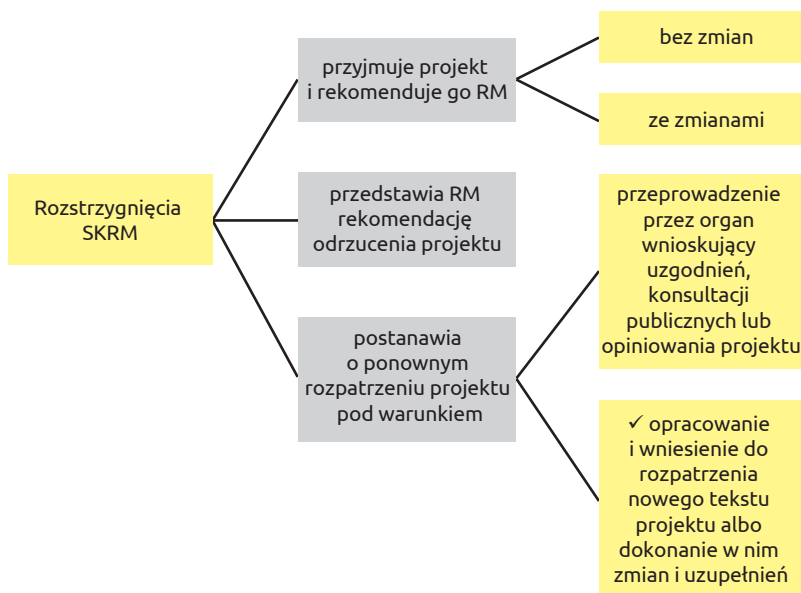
Rozstrzygnięcia SKRM

przyjmuje projekt i rekomenduje go RM

bez zmian

ze zmianami

przedstawia RM rekomendację odrzucenia projektu

postanawia o ponownym rozpatrzeniu projektu pod warunkiem

przeprowadzenie przez organ wnioskujący uzgodnień, konsultacji publicznych lub opiniowania projektu

✓ opracowanie i wniesienie do rozpatrzenia nowego tekstu projektu albo dokonanie w nim zmian i uzupełnień